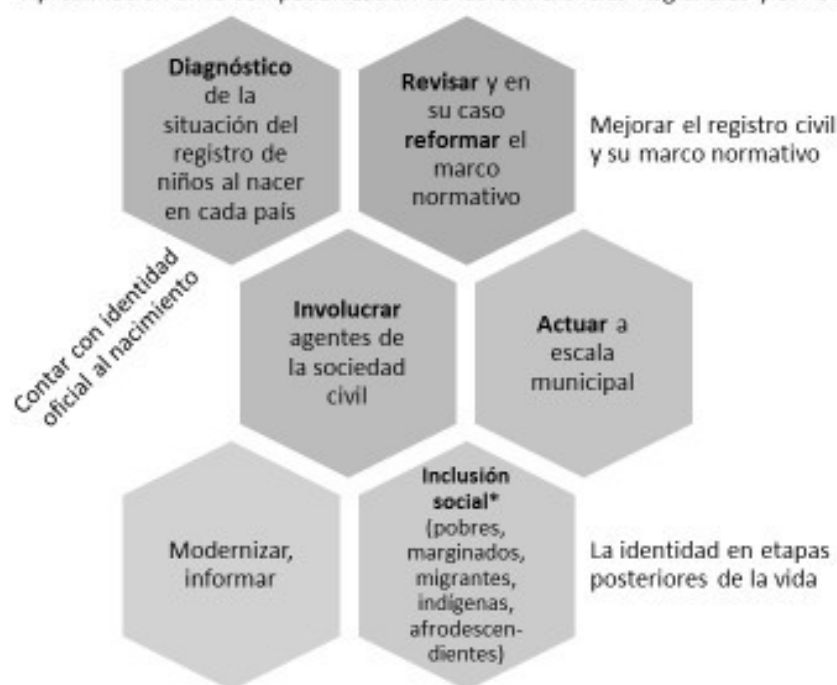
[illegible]

**Diagnóstico** de la situación del registro de niños al nacer en cada país

**Revisar** y en su caso **reformar** el marco normativo

Mejorar el registro civil y su marco normativo

Contar con identidad oficial al nacimiento

**Involucrar** agentes de la sociedad civil

**Actuar** a escala municipal

Modernizar, informar

**Inclusión social*** (pobres, marginados, migrantes, indígenas, afrodescendientes)

La identidad en etapas posteriores de la vida